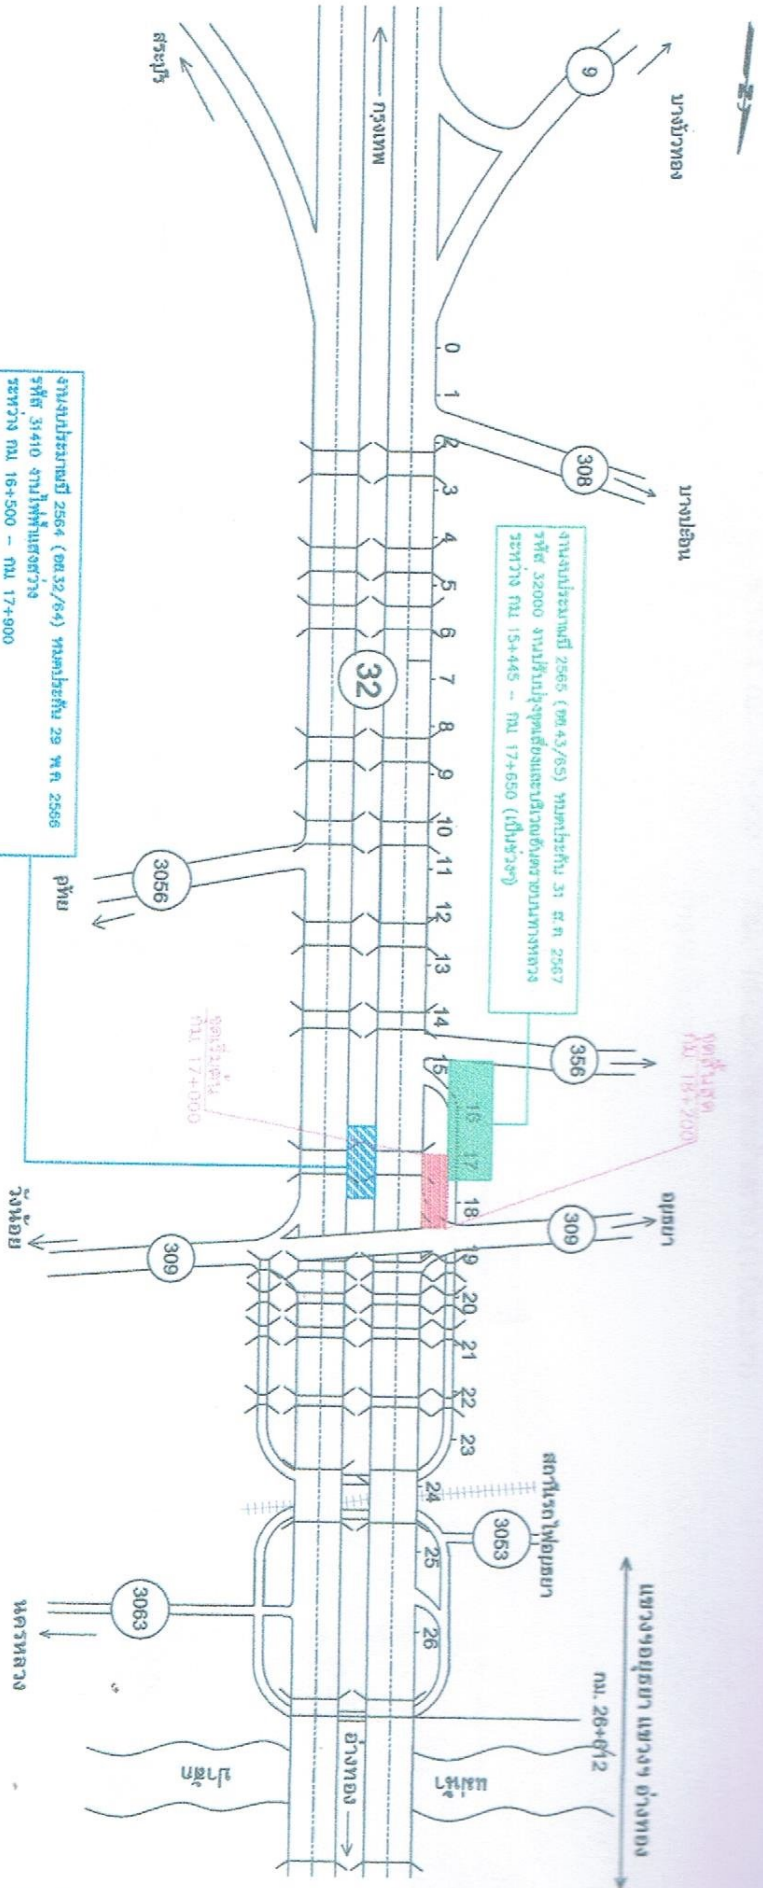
ทิศเหนือ

บางบัวทอง

9

สระบุรี

กรุงเทพ

0

1

308

บางปะอิน

2

3

4

5

6

32

7

8

9

10

11

12

13

14

15

16

17

18

19

20

21

22

23

24

25

26

งานงบประมาณปี 2565 (อย.43/65) หมดประกัน 31 ส.ค. 2567 รหัส 32000 งานปรับปรุงเสริมผิวทางแอสฟัลต์ ระหว่าง กม. 15+445 – กม. 17+650 (เป็นช่วงๆ)

งานงบประมาณปี 2564 (อย.32/64) หมดประกัน 29 พ.ค. 2566 รหัส 3410 งานไฟฟ้าแสงสว่าง ระหว่าง กม. 16+500 – กม. 17+900

3056

ภาชี

356

จุดสิ้นสุด กม. 18+200

จุดเริ่มต้น กม. 17+000

309

อยุธยา

309

วังน้อย

สถานีรถไฟอยุธยา

3053

3063

นครหลวง

แขวงทางหลวงอยุธยา แขวงฯ อ่างทอง

กม. 26+612

อ่างทอง

แม่น้ำ

ป่าสัก